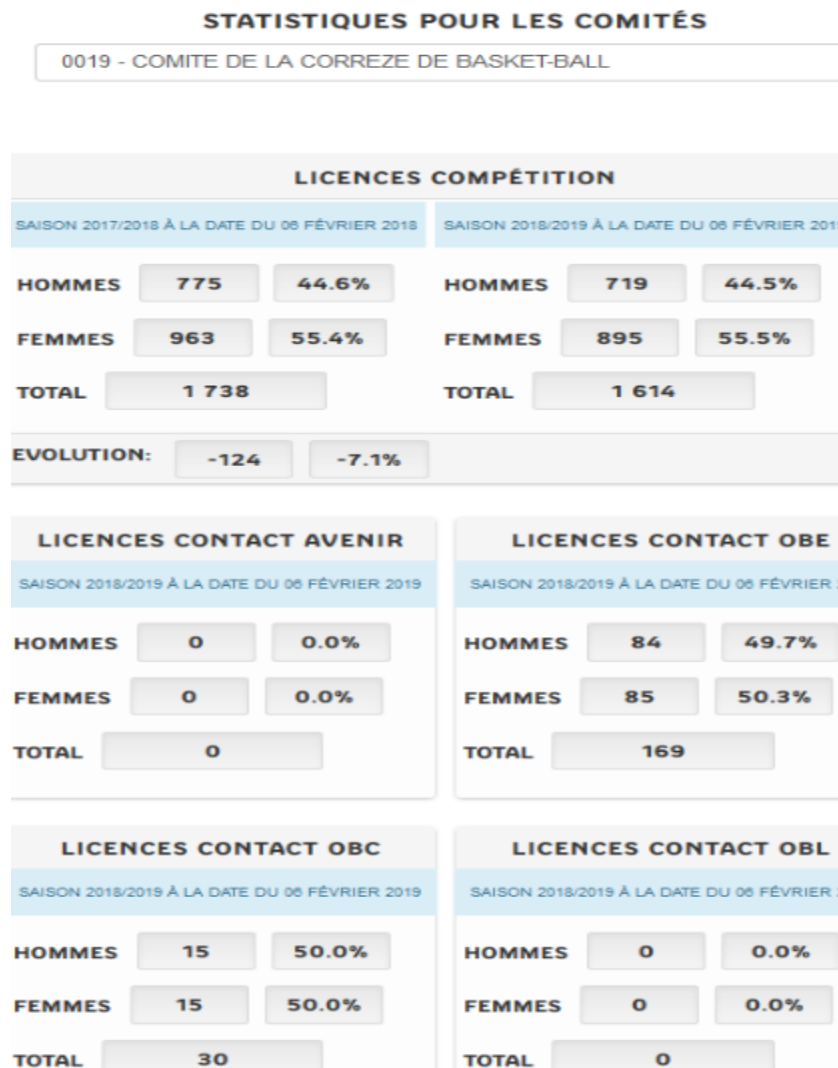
STATISTIQUES POUR LES COMITÉS

0019 - COMITE DE LA CORREZE DE BASKET-BALL

LICENCES COMPÉTITION

SAISON 2017/2018 À LA DATE DU 06 FÉVRIER 2018

HOMMES 775 44.6%

FEMMES 963 55.4%

TOTAL 1 738

SAISON 2018/2019 À LA DATE DU 06 FÉVRIER 201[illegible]

HOMMES 719 44.5%

FEMMES 895 55.5%

TOTAL 1 614

EVOLUTION: -124 -7.1%

LICENCES CONTACT AVENIR

SAISON 2018/2019 À LA DATE DU 06 FÉVRIER 2019

HOMMES 0 0.0%

FEMMES 0 0.0%

TOTAL 0

LICENCES CONTACT OBE

SAISON 2018/2019 À LA DATE DU 06 FÉVRIER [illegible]

HOMMES 84 49.7%

FEMMES 85 50.3%

TOTAL 169

LICENCES CONTACT OBC

SAISON 2018/2019 À LA DATE DU 06 FÉVRIER 2019

HOMMES 15 50.0%

FEMMES 15 50.0%

TOTAL 30

LICENCES CONTACT OBL

SAISON 2018/2019 À LA DATE DU 06 FÉVRIER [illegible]

HOMMES 0 0.0%

FEMMES 0 0.0%

TOTAL 0